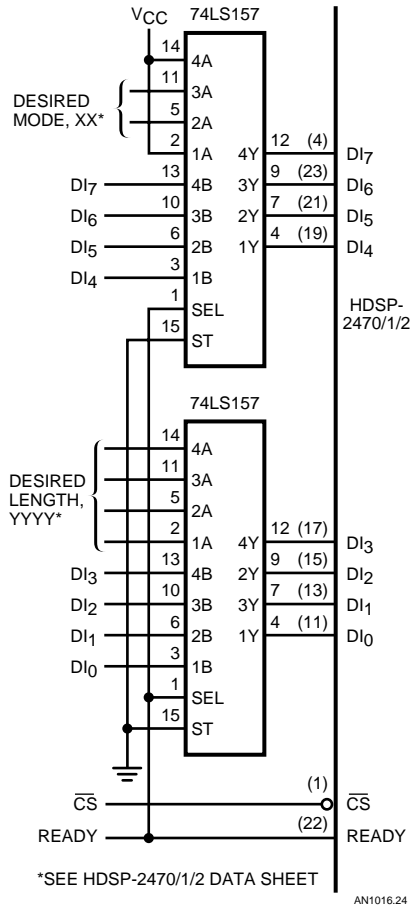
$V_{CC}$

74LS157

14 4A
11 3A
5 2A
2 1A
13 4B
10 3B
6 2B
3 1B
1 SEL
15 ST

DESIRED MODE, XX*

$DI_7$
$DI_6$
$DI_5$
$DI_4$

4Y 12 (4) $DI_7$
3Y 9 (23) $DI_6$
2Y 7 (21) $DI_5$
1Y 4 (19) $DI_4$

HDSP-2470/1/2

74LS157

14 4A
11 3A
5 2A
2 1A
13 4B
10 3B
6 2B
3 1B
1 SEL
15 ST

DESIRED LENGTH, YYYY*

$DI_3$
$DI_2$
$DI_1$
$DI_0$

4Y 12 (17) $DI_3$
2Y 9 (15) $DI_2$
3Y 7 (13) $DI_1$
1Y 4 (11) $DI_0$

$\overline{CS}$ (1) $\overline{CS}$
READY (22) READY

*SEE HDSP-2470/1/2 DATA SHEET

AN1016.24